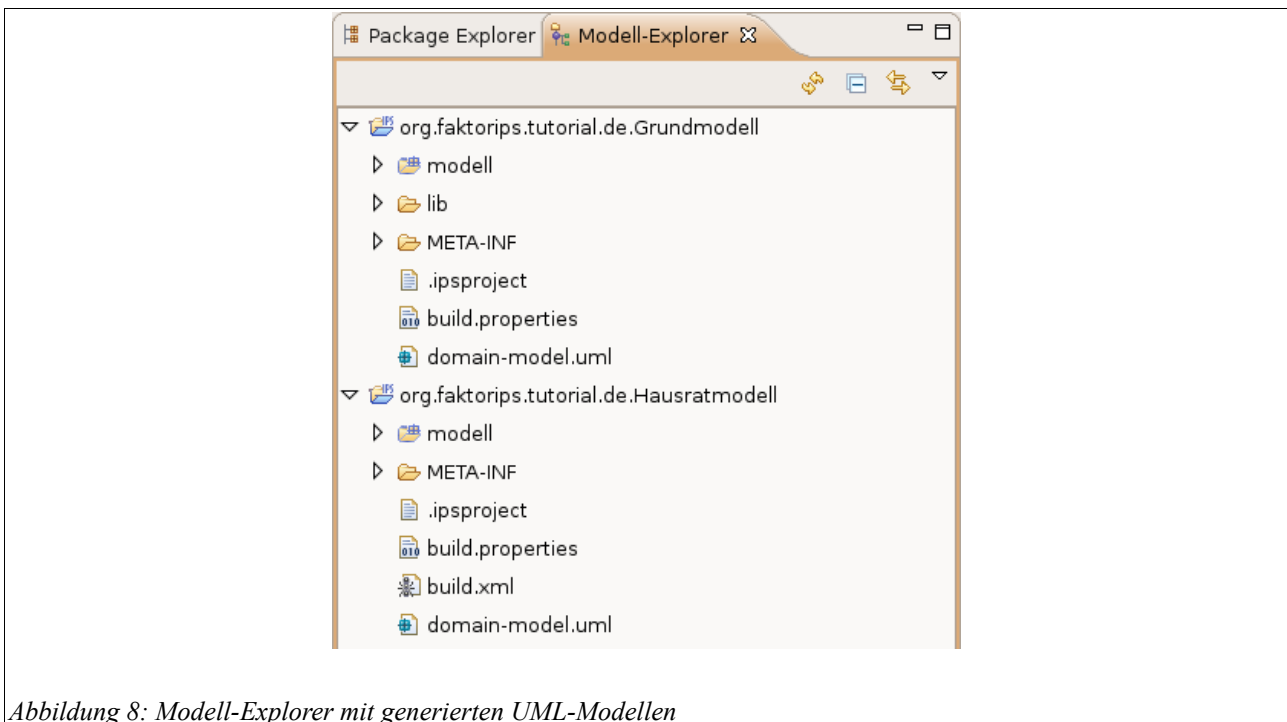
Package Explorer
Modell-Explorer

org.faktorips.tutorial.de.Grundmodell
modell
lib
META-INF
.ipsproject
build.properties
domain-model.uml
org.faktorips.tutorial.de.Hausratmodell
modell
META-INF
.ipsproject
build.properties
build.xml
domain-model.uml

Abbildung 8: Modell-Explorer mit generierten UML-Modellen